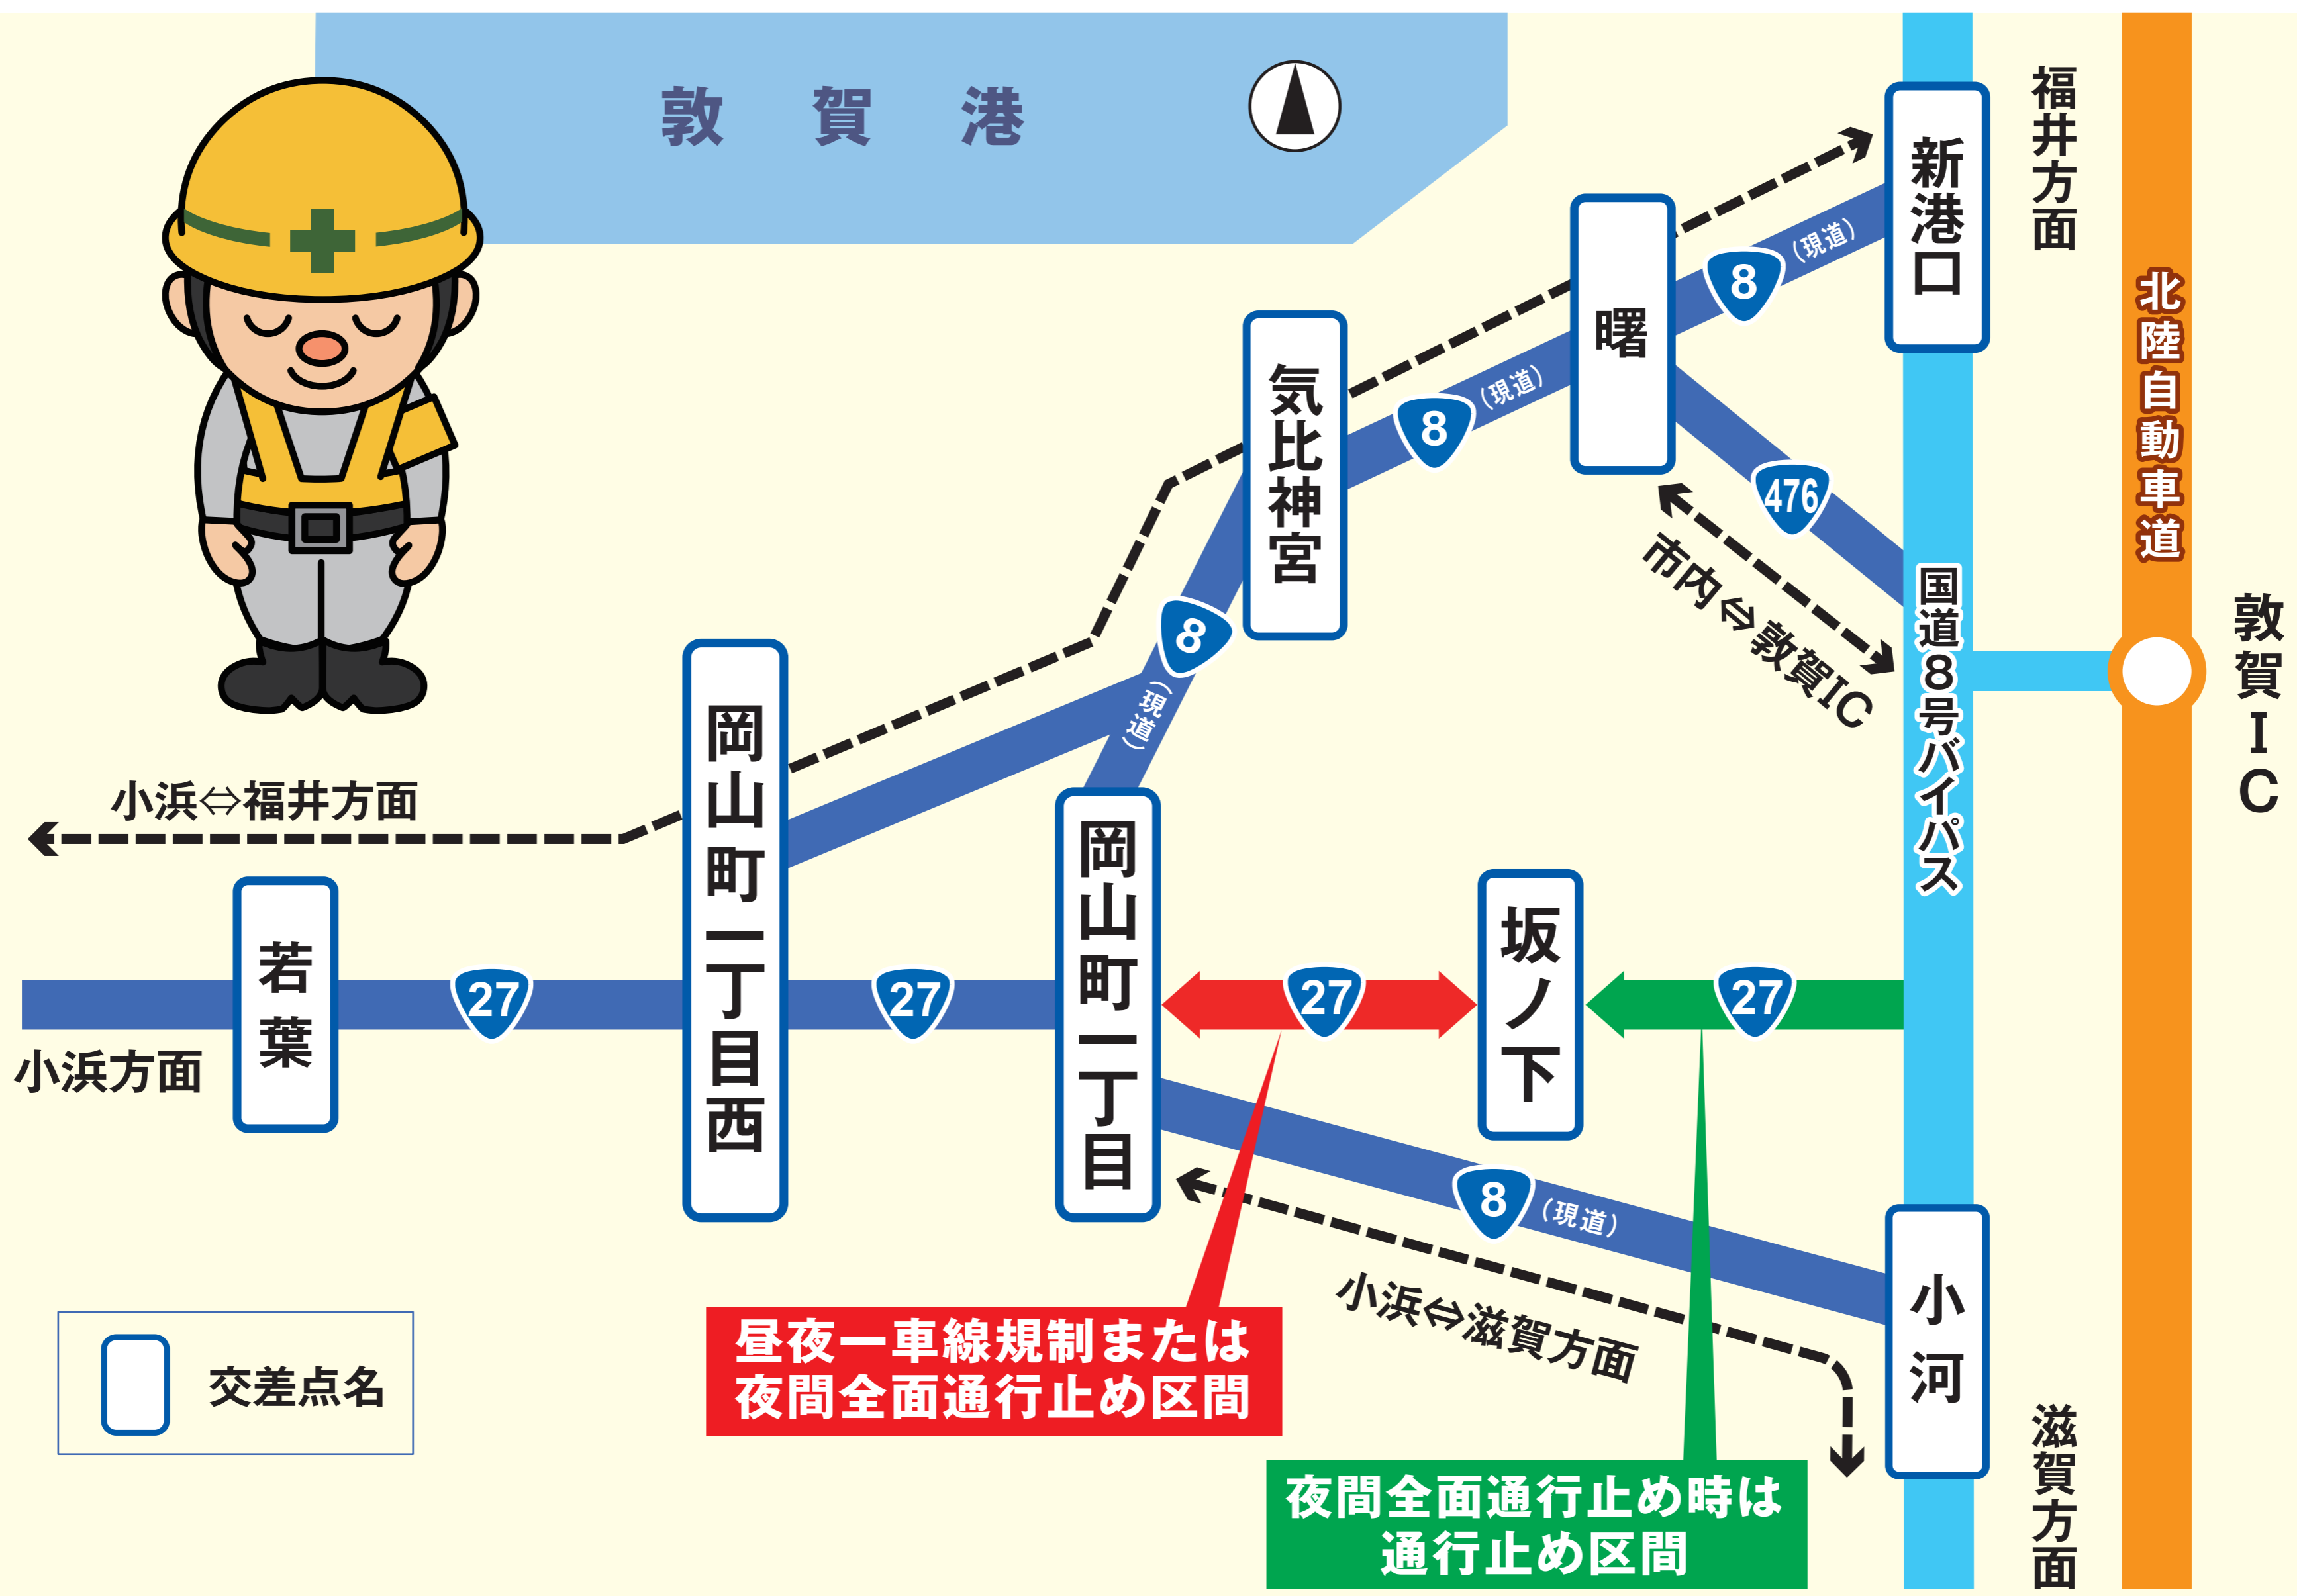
敦　賀　港

福井方面

新港口

北陸自動車道

曙

8 （現道）

8 （現道）

気比神宮

476

市内⇔敦賀IC

国道8号バイパス

敦賀IC

8 （現道）

岡山町一丁目西

小浜⇔福井方面

若葉

27

27

岡山町一丁目

27

坂ノ下

27

小浜方面

8 （現道）

小河

小浜⇔滋賀方面

交差点名

昼夜一車線規制または
夜間全面通行止め区間

夜間全面通行止め時は
通行止め区間

滋賀方面